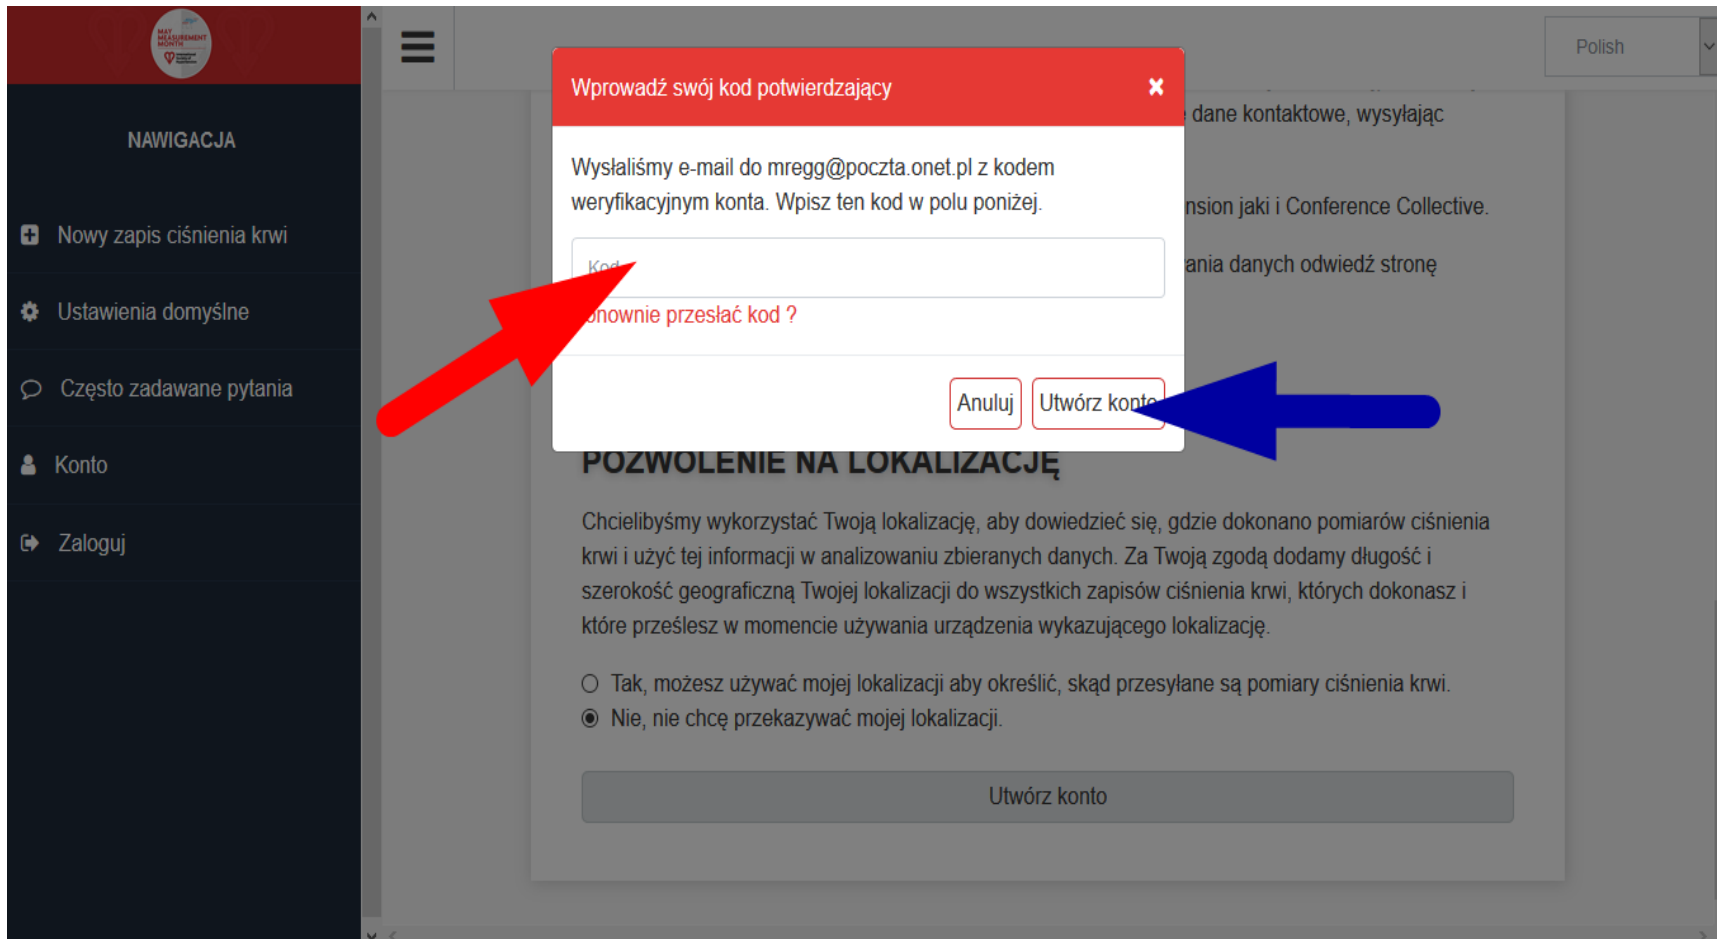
NAWIGACJA

Nowy zapis ciśnienia krwi

Ustawienia domyślne

Często zadawane pytania

Konto

Zaloguj

Polish

Wprowadź swój kod potwierdzający ×

Wysłaliśmy e-mail do mregg@poczta.onet.pl z kodem weryfikacyjnym konta. Wpisz ten kod w polu poniżej.

Kod

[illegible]nownie przesłać kod ?

Anuluj Utwórz konto

dane kontaktowe, wysyłając

nsion jaki i Conference Collective.

ania danych odwiedź stronę

POZWOLENIE NA LOKALIZACJĘ

Chcielibyśmy wykorzystać Twoją lokalizację, aby dowiedzieć się, gdzie dokonano pomiarów ciśnienia krwi i użyć tej informacji w analizowaniu zbieranych danych. Za Twoją zgodą dodamy długość i szerokość geograficzną Twojej lokalizacji do wszystkich zapisów ciśnienia krwi, których dokonasz i które prześlesz w momencie używania urządzenia wykazującego lokalizację.

Tak, możesz używać mojej lokalizacji aby określić, skąd przesyłane są pomiary ciśnienia krwi.
Nie, nie chcę przekazywać mojej lokalizacji.

Utwórz konto